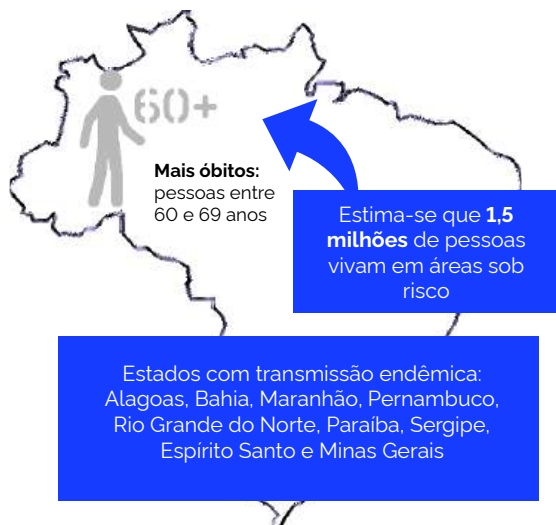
60+

**Mais óbitos:** pessoas entre 60 e 69 anos

Estima-se que **1,5 milhões** de pessoas vivam em áreas sob risco

Estados com transmissão endêmica: Alagoas, Bahia, Maranhão, Pernambuco, Rio Grande do Norte, Paraíba, Sergipe, Espírito Santo e Minas Gerais